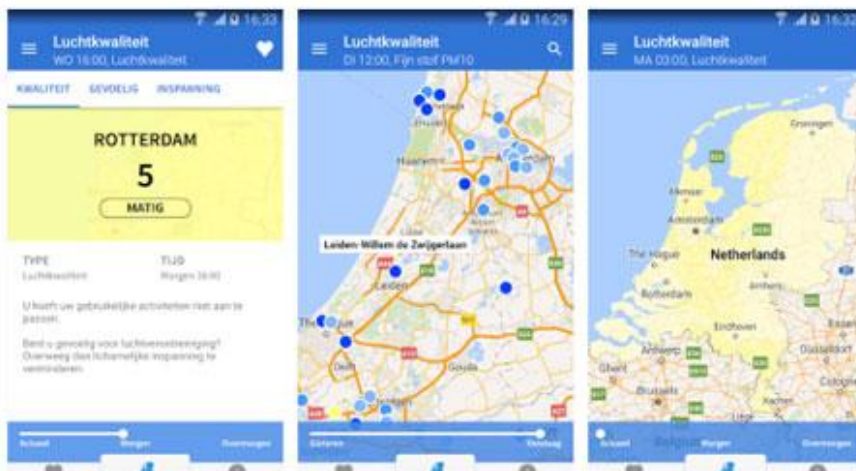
16:33

Luchtkwaliteit

WO 16:00, Luchtkwaliteit

KWALITEIT GEVOELIG INSPANNING

ROTTERDAM

5

MATIG

TYPE

Luchtkwaliteit

TIJD

Morgen 16:00

U hoeft uw gebruikelijke activiteiten niet aan te passen.

Bent u gevoelig voor luchtverontreiniging? Overweeg dan lichamelijke inspanning te verminderen.

Actueel Morgen Overmorgen

16:29

Luchtkwaliteit

DI 12:00, Fijn stof PM10

Haarlem

Amsterdam

Leiden-Willem de Zwijgerlaan

Leiden

The Hague

Delft

Gouda

Gisteren Vandaag

16:32

Luchtkwaliteit

MA 03:00, Luchtkwaliteit

Groningen

Amsterdam

The Hague

Netherlands

Rotterdam

Arnhem

Eindhoven

Antwerp

Ghent

Brussels

Essen

Düsseldorf

Cologne

Belgium

Actueel Morgen Overmorgen